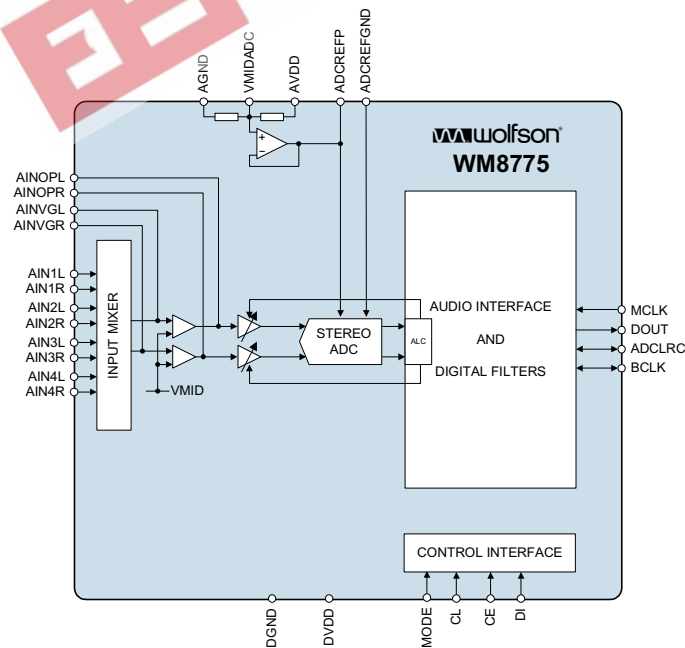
AGND
VMIDADC
AVDD
ADCREFP
ADCREFGND
wolfson
WM8775
AINOPL
AINOPR
AINVGL
AINVGR
AIN1L
AIN1R
AIN2L
AIN2R
AIN3L
AIN3R
AIN4L
AIN4R
INPUT MIXER
VMID
+
-
STEREO ADC
ALC
AUDIO INTERFACE
AND
DIGITAL FILTERS
MCLK
DOUT
ADCLRC
BCLK
CONTROL INTERFACE
DGND
DVDD
MODE
CL
CE
DI